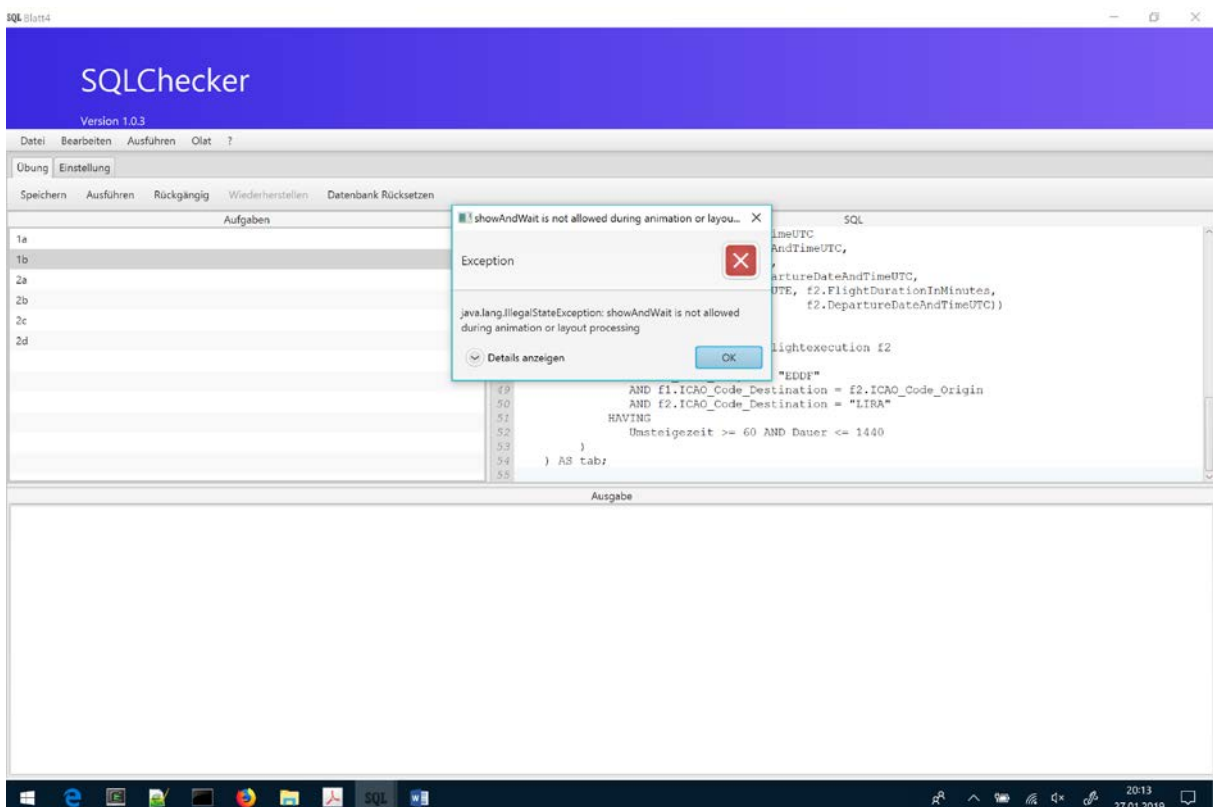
SQL Blatt4

SQLChecker

Version 1.0.3

Datei Bearbeiten Ausführen Olat ?

Übung Einstellung

Speichern Ausführen Rückgängig Wiederherstellen Datenbank Rücksetzen

Aufgaben

1a
1b
2a
2b
2c
2d

showAndWait is not allowed during animation or layou...

Exception

java.lang.IllegalStateException: showAndWait is not allowed during animation or layout processing

Details anzeigen

OK

SQL

imeUTC
AndTimeUTC,
,
artureDateAndTimeUTC,
UTE, f2.FlightDurationInMinutes,
f2.DepartureDateAndTimeUTC))

lightexecution f2

"EDDF"
49 AND f1.ICAO_Code_Destination = f2.ICAO_Code_Origin
50 AND f2.ICAO_Code_Destination = "LIRA"
51 HAVING
52 Umsteigezeit >= 60 AND Dauer <= 1440
53 )
54 ) AS tab;
55

Ausgabe

SQL

20:13
27.01.2019